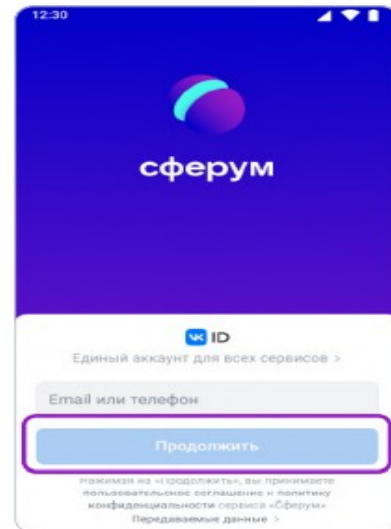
12:30

сферум

VK ID

Единый аккаунт для всех сервисов >

Email или телефон

Продолжить

Нажимая на «Продолжить», вы принимаете пользовательское соглашение и политику конфиденциальности сервиса «Сферум»

Передаваемые данные >